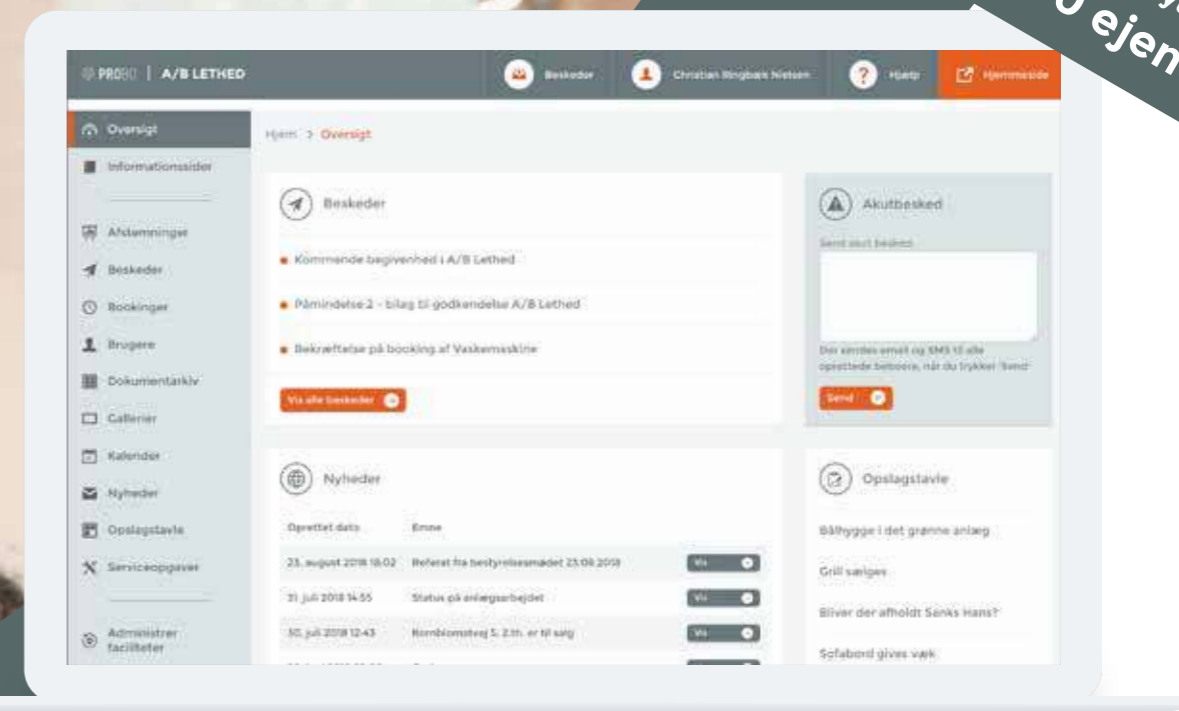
0 ejen

PROBO | A/B LETHED

Beskeder

Christian Ringbæk Nielsen

Hjælp

Hjemmeside

Oversigt

Informationssider

Afstemninger

Beskeder

Bookinger

Brugere

Dokumentarkiv

Gallerier

Kalender

Nyheder

Opslagstavle

Serviceopgaver

Administrer faciliteter

Hjem > Oversigt

Beskeder

Kommende begivenhed i A/B Lethed

Påmindelse 2 - bilag til godkendelse A/B Lethed

Bekræftelse på booking af Vaskemaskine

Vis alle beskeder

Akutbesked

Send akut besked

Der sendes email og SMS til alle oprettede beboere, når du trykker 'Send'

Send

Nyheder

| Oprettet dato | Emne | |
|---|---|---|
| 23. august 2018 18:02 | Referat fra bestyrelsesmødet 23.08.2018 | Vis |
| 31. juli 2018 14:55 | Status på anlægsarbejdet | Vis |
| 30. juli 2018 12:43 | Kornblomstvej 5, 2.th. er til salg | Vis |

Opslagstavle

Bålhygge i det grønne anlæg

Grill søges

Bliver der afholdt Sankt Hans?

Sofabord gives væk